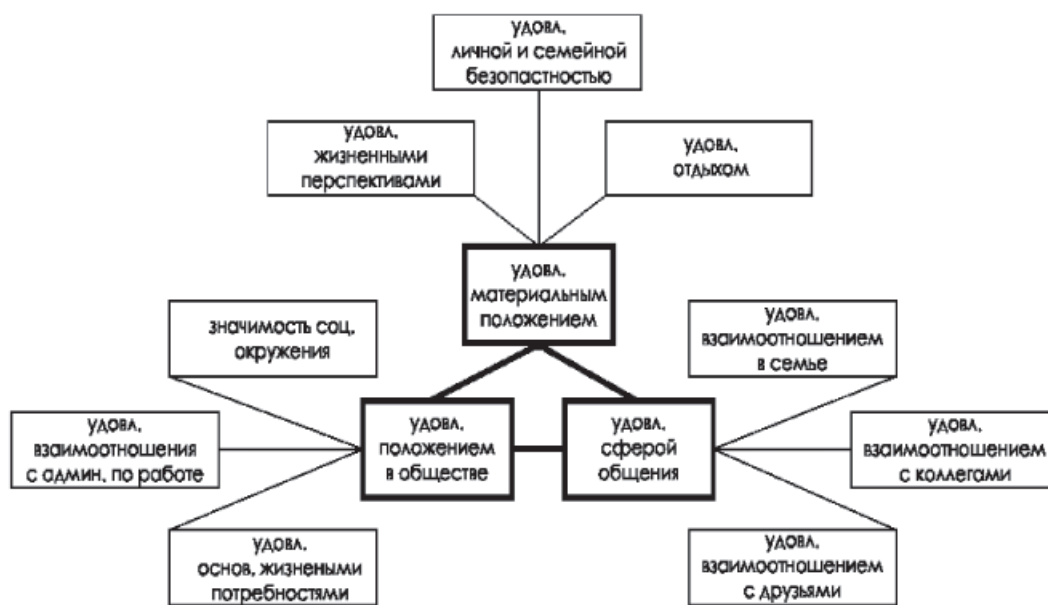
удовл. личной и семейной безопастностью

удовл. жизненными перспективами

удовл. отдыхом

удовл. материальным положением

значимость соц. окружения

удовл. взаимоотношением в семье

удовл. взаимоотношения с админ. по работе

удовл. положением в обществе

удовл. сферой общения

удовл. взаимоотношением с коллегами

удовл. основ. жизнеными потребностями

удовл. взаимоотношением с друзьями